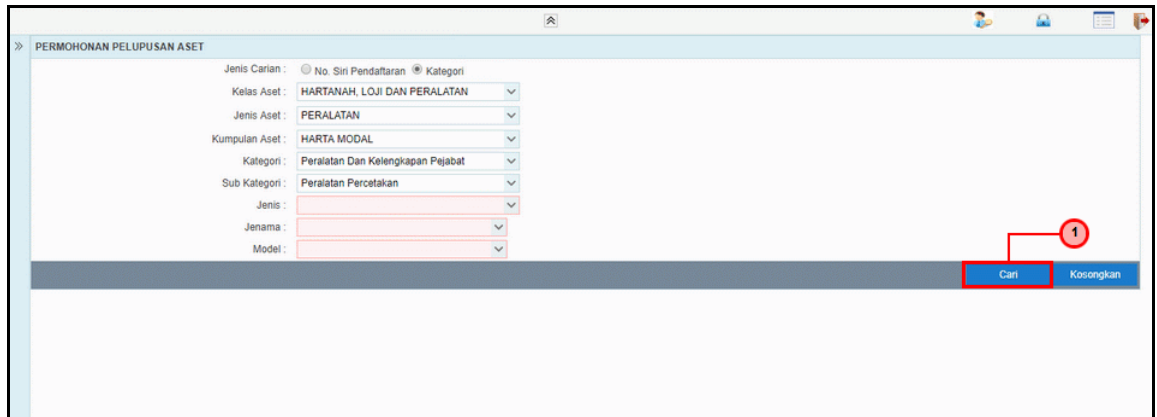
PERMOHONAN PELUPUSAN ASET

Jenis Carian : No. Siri Pendaftaran Kategori

Kelas Aset : HARTANAH, LOJI DAN PERALATAN

Jenis Aset : PERALATAN

Kumpulan Aset : HARTA MODAL

Kategori : Peralatan Dan Kelengkapan Pejabat

Sub Kategori : Peralatan Percetakan

Jenis :

Jenama :

Model :

1

Cari

Kosongkan